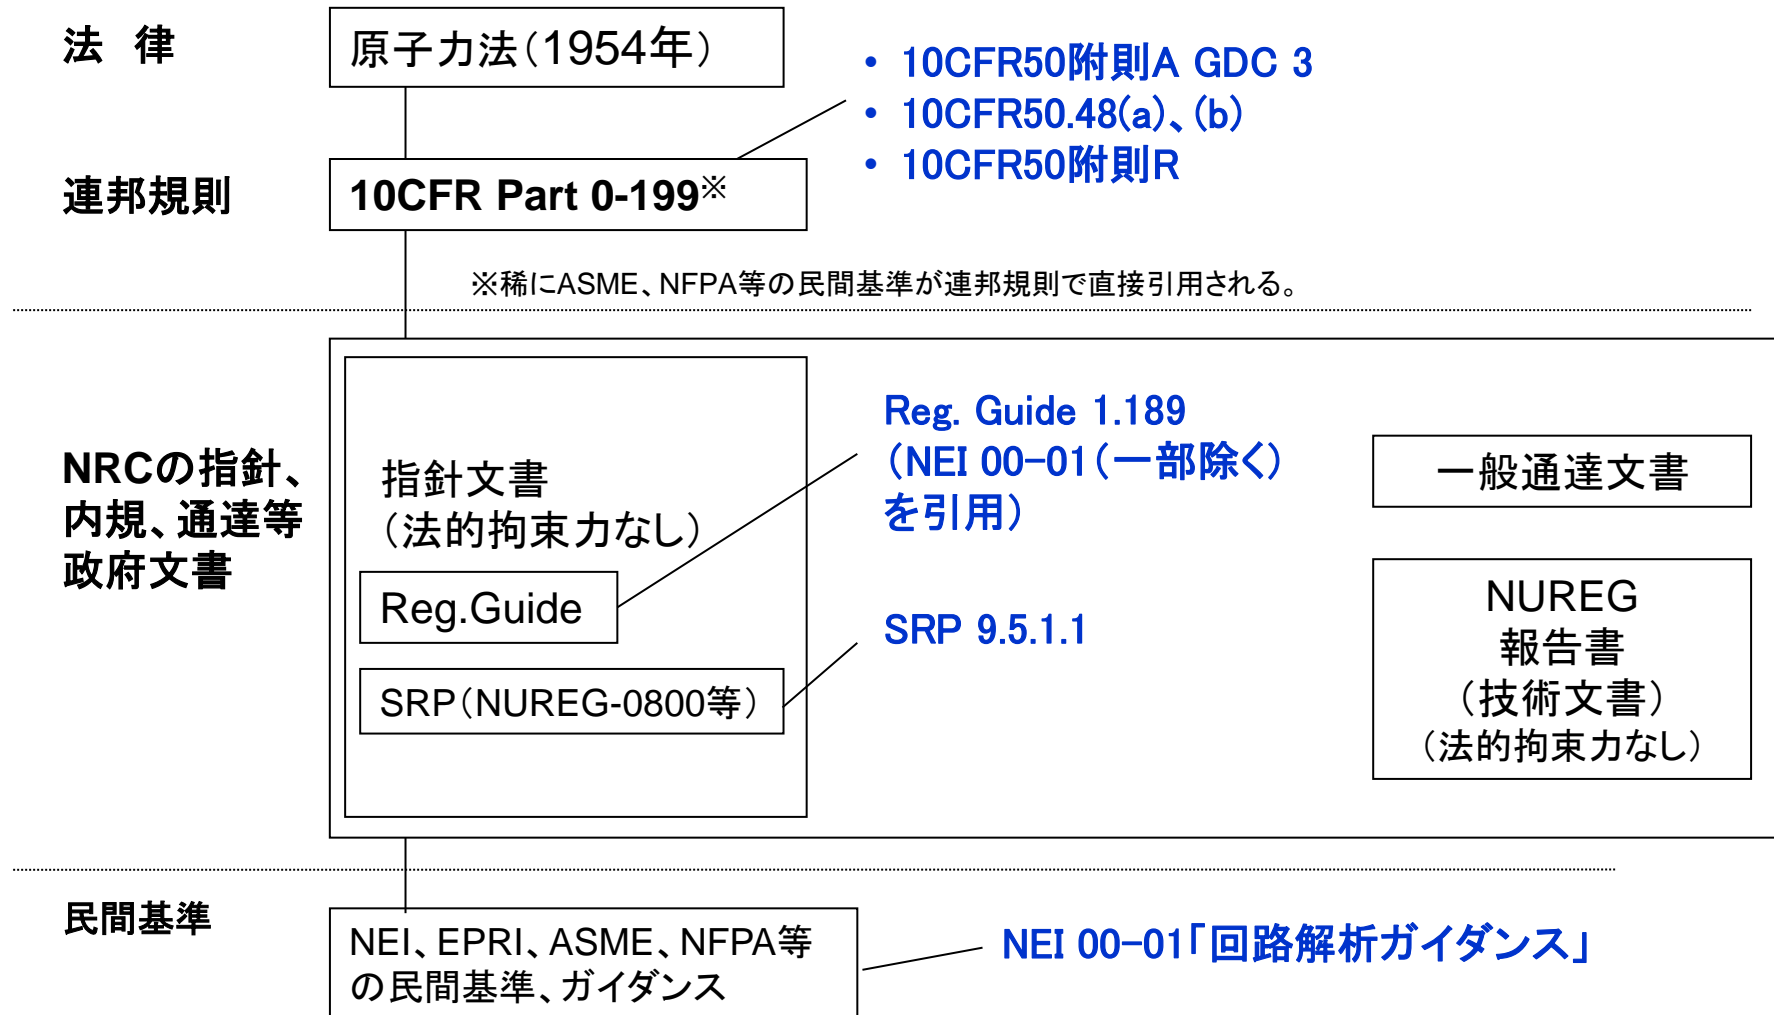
法 律

原子力法(1954年)

• 10CFR50附則A GDC 3
• 10CFR50.48(a)、(b)
• 10CFR50附則R

連邦規則

10CFR Part 0-199※

※稀にASME、NFPA等の民間基準が連邦規則で直接引用される。

NRCの指針、内規、通達等政府文書

指針文書
(法的拘束力なし)

Reg.Guide

SRP(NUREG-0800等)

Reg. Guide 1.189
(NEI 00-01(一部除く)
を引用)

SRP 9.5.1.1

一般通達文書

NUREG
報告書
(技術文書)
(法的拘束力なし)

民間基準

NEI、EPRI、ASME、NFPA等の民間基準、ガイダンス

NEI 00-01「回路解析ガイダンス」